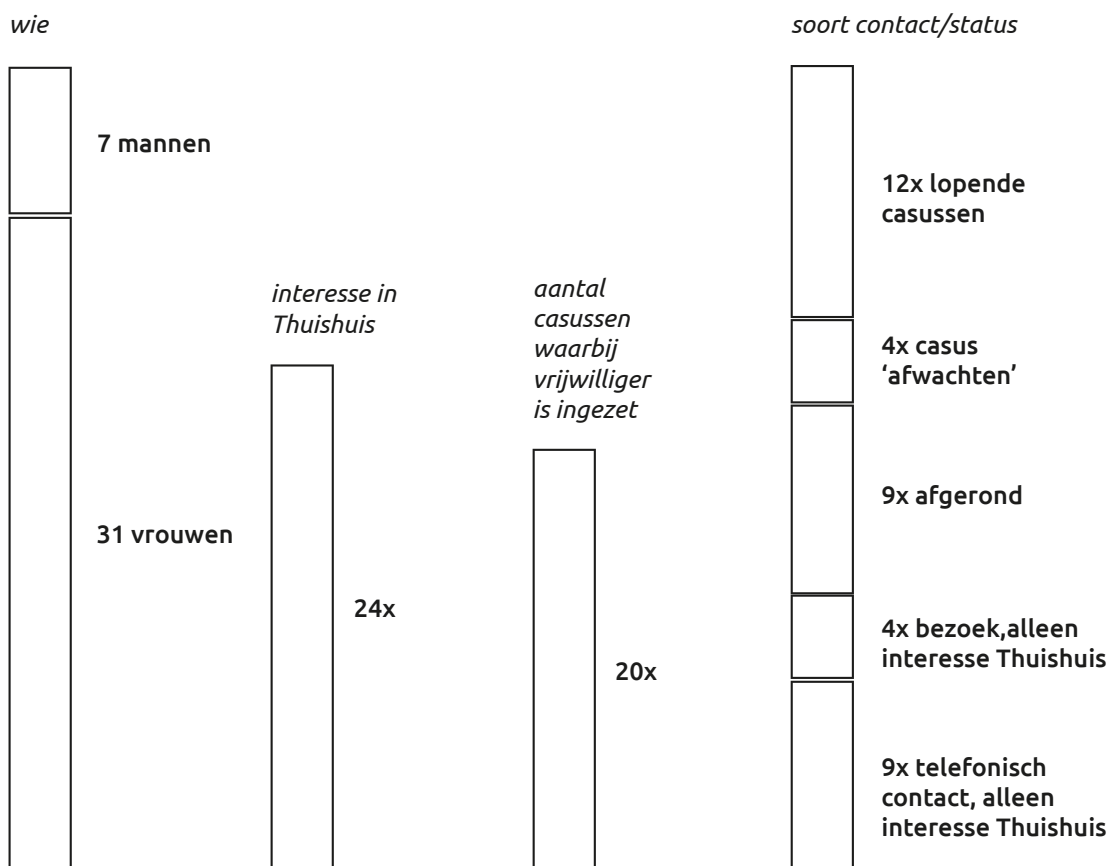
wie

7 mannen

31 vrouwen

interesse in Thuishuis

24x

aantal casussen waarbij vrijwilliger is ingezet

20x

soort contact/status

12x lopende casussen

4x casus 'afwachten'

9x afgerond

4x bezoek,alleen interesse Thuishuis

9x telefonisch contact, alleen interesse Thuishuis